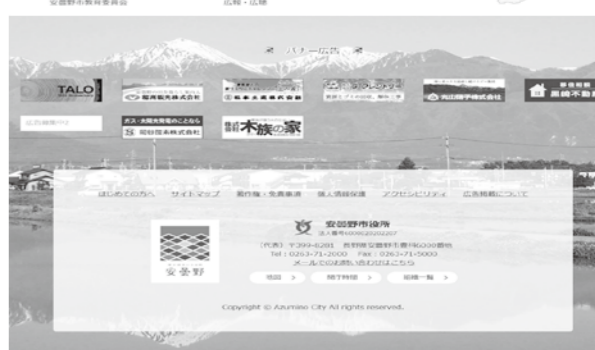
安曇野市教育委員会　広報・広聴

バナー広告

TALO

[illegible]

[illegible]

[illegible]

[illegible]

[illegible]

広告募集中

ガス・太陽光発電のことなら
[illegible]

木族の家

はじめての方へ　サイトマップ　著作権・免責事項　個人情報保護　アクセシビリティ　広告掲載について

安曇野市役所
法人番号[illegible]

安曇野

〔代表〕〒399-8281　長野県安曇野市豊科6000番地
Tel：0263-71-2000　Fax：0263-71-5000
メールでのお問い合わせはこちら

地図　開庁時間　組織一覧

Copyright © Azumino City All rights reserved.